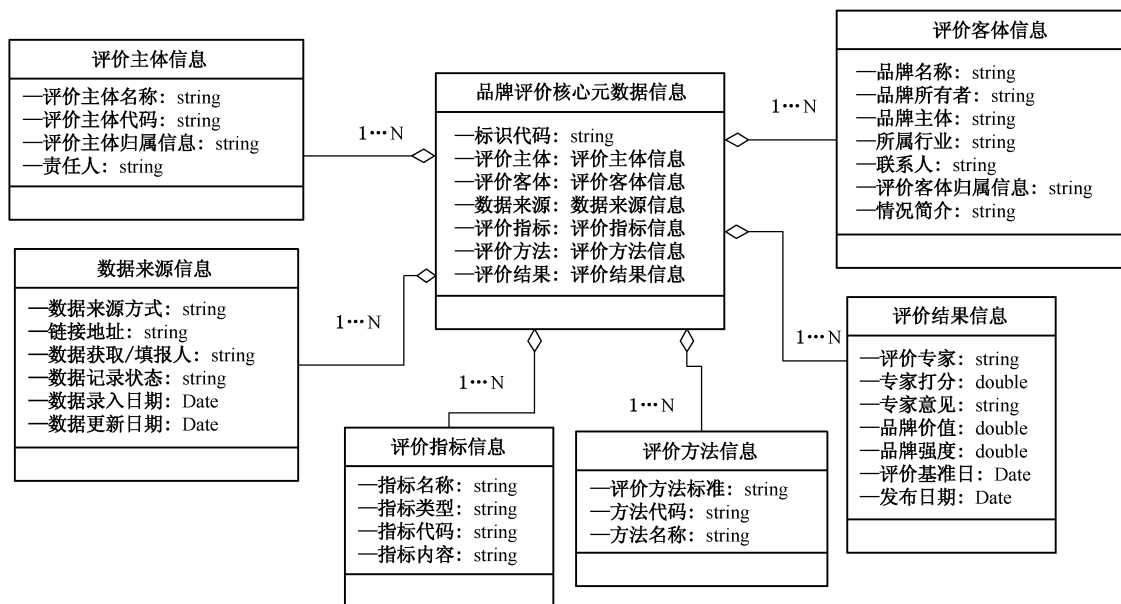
评价主体信息

—评价主体名称：string
—评价主体代码：string
—评价主体归属信息：string
—责任人：string

1…N

品牌评价核心元数据信息

—标识代码：string
—评价主体：评价主体信息
—评价客体：评价客体信息
—数据来源：数据来源信息
—评价指标：评价指标信息
—评价方法：评价方法信息
—评价结果：评价结果信息

1…N

评价客体信息

—品牌名称：string
—品牌所有者：string
—品牌主体：string
—所属行业：string
—联系人：string
—评价客体归属信息：string
—情况简介：string

数据来源信息

—数据来源方式：string
—链接地址：string
—数据获取/填报人：string
—数据记录状态：string
—数据录入日期：Date
—数据更新日期：Date

1…N

1…N

评价结果信息

—评价专家：string
—专家打分：double
—专家意见：string
—品牌价值：double
—品牌强度：double
—评价基准日：Date
—发布日期：Date

1…N

1…N

评价指标信息

—指标名称：string
—指标类型：string
—指标代码：string
—指标内容：string

评价方法信息

—评价方法标准：string
—方法代码：string
—方法名称：string